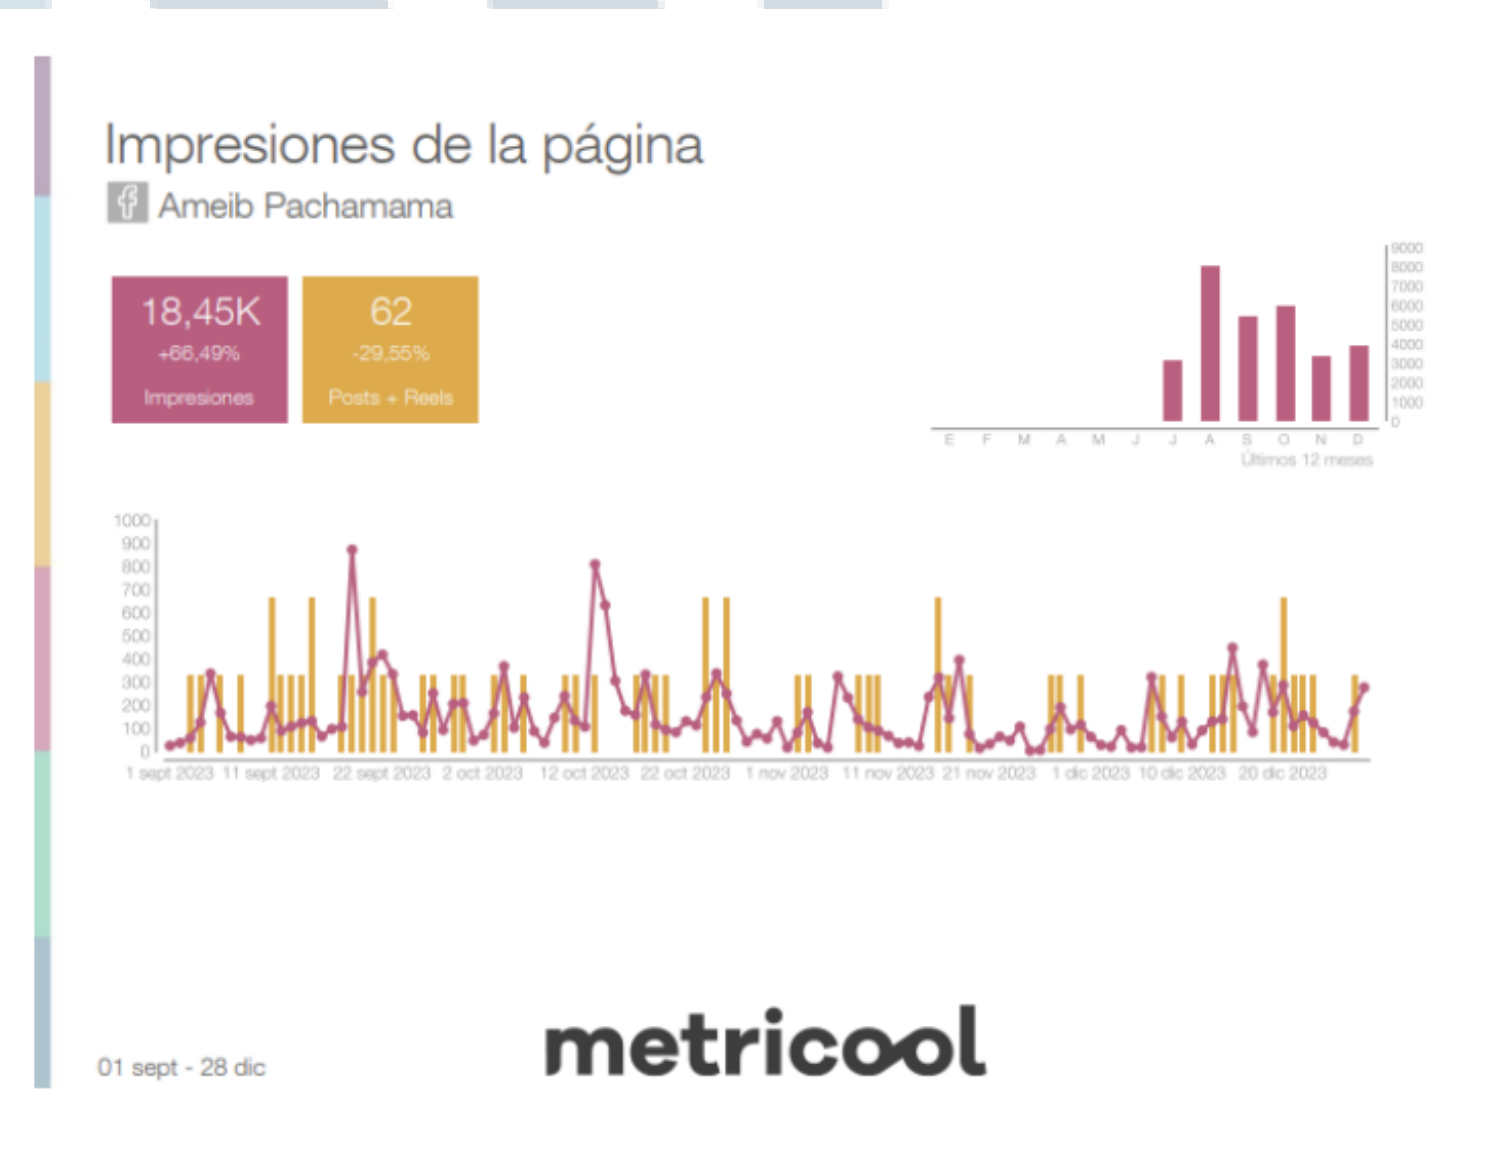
Impresiones de la página

Ameib Pachamama

18,45K
+66,49%
Impresiones

62
-29,55%
Posts + Reels

9000
8000
7000
6000
5000
4000
3000
2000
1000
0

E F M A M J J A S O N D
Últimos 12 meses

1000
900
800
700
600
500
400
300
200
100
0

1 sept 2023 11 sept 2023 22 sept 2023 2 oct 2023 12 oct 2023 22 oct 2023 1 nov 2023 11 nov 2023 21 nov 2023 1 dic 2023 10 dic 2023 20 dic 2023

01 sept - 28 dic

metricool